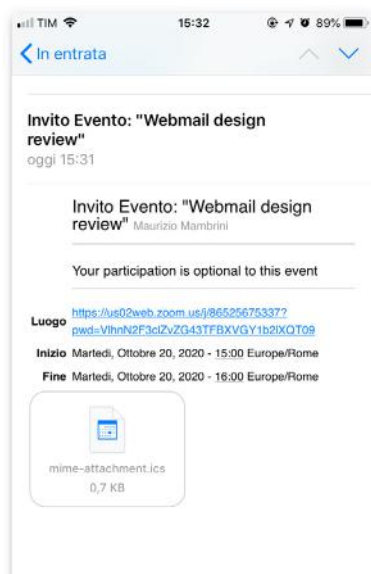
TIM 15:32 89%

In entrata

Invito Evento: "Webmail design review"
oggi 15:31

Invito Evento: "Webmail design review" Maurizio Mambrini

Your participation is optional to this event

Luogo https://us02web.zoom.us/j/86525675337?pwd=VlhnN2F3clZvZG43TFBXVGY1b2lXQT09

Inizio Martedì, Ottobre 20, 2020 - 15:00 Europe/Rome

Fine Martedì, Ottobre 20, 2020 - 16:00 Europe/Rome

mime-attachment.ics
0,7 KB